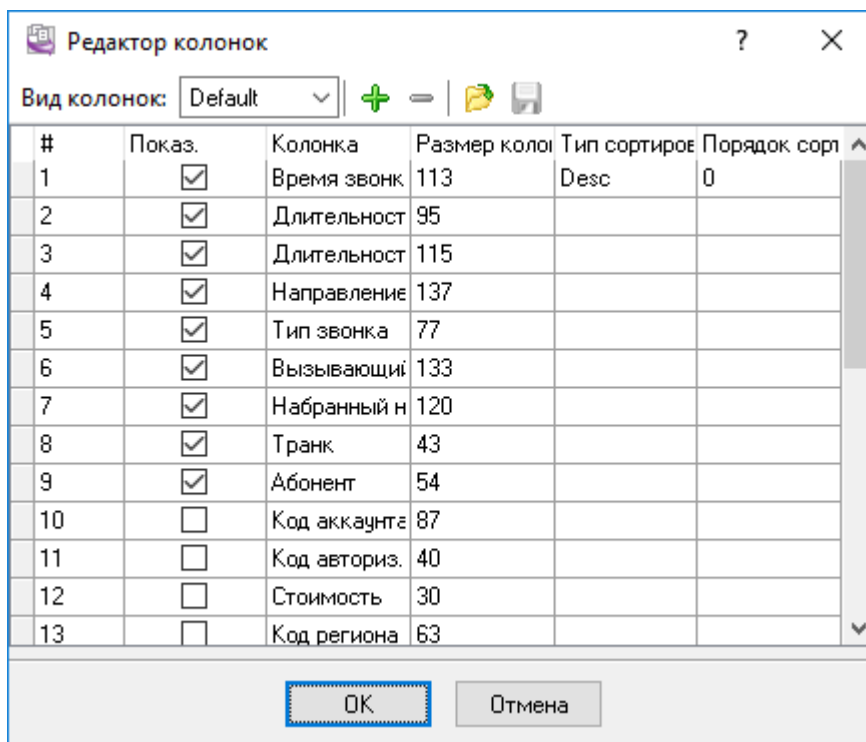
Редактор колонок ? ×

Вид колонок: Default

| # | Показ. | Колонка | Размер колоı | Тип сортиров | Порядок сорт |
|---|---|---|---|---|---|
| 1 | ☑ | Время звонк | 113 | Desc | 0 |
| 2 | ☑ | Длительност | 95 | | |
| 3 | ☑ | Длительност | 115 | | |
| 4 | ☑ | Направление | 137 | | |
| 5 | ☑ | Тип звонка | 77 | | |
| 6 | ☑ | Вызывающий | 133 | | |
| 7 | ☑ | Набранный н | 120 | | |
| 8 | ☑ | Транк | 43 | | |
| 9 | ☑ | Абонент | 54 | | |
| 10 | ☐ | Код аккаунта | 87 | | |
| 11 | ☐ | Код авториз. | 40 | | |
| 12 | ☐ | Стоимость | 30 | | |
| 13 | ☐ | Код региона | 63 | | |

OK Отмена